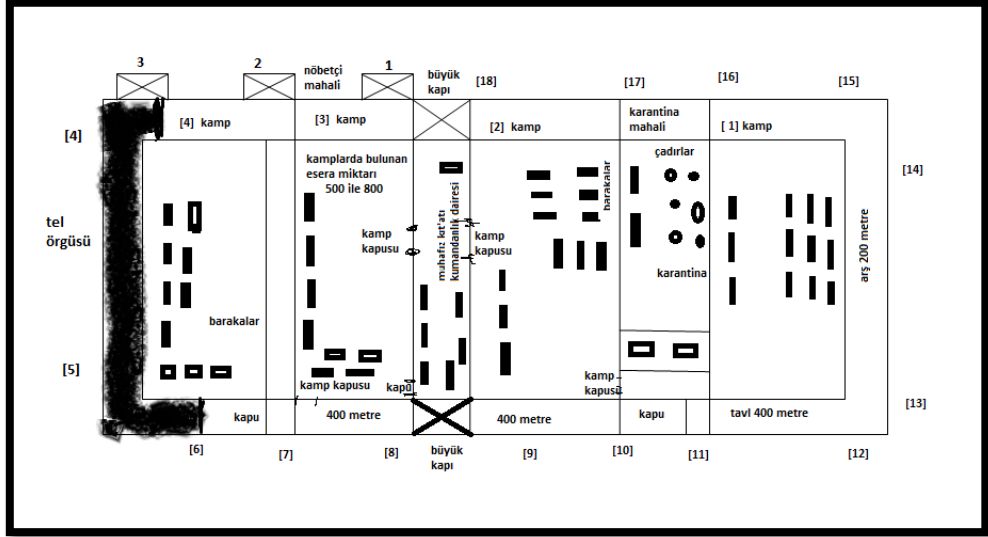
3 2 nöbetçi mahali 1 büyük kapı [18] [17] [16] [15]

[4] [4] kamp [3] kamp [2] kamp karantina mahali [ 1] kamp

tel örgüsü

kamplarda bulunan esera miktarı 500 ile 800

çadırlar

barakalar

[14]

kamp kapusu

muhafız kıt'atı kumandanlık dairesi

kamp kapusu

karantina

arş 200 metre

barakalar

[5]

kamp kapusu

kapü

kamp kapusu

kapu 400 metre 400 metre kapu tavl 400 metre [13]

[6] [7] [8] büyük kapı [9] [10] [11] [12]